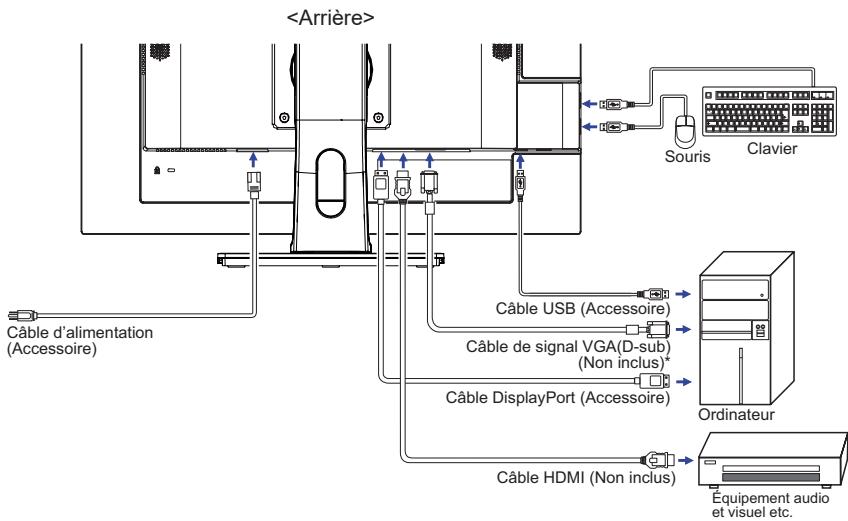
<Arrière>

Souris

Clavier

Câble USB (Accessoire)

Câble d'alimentation (Accessoire)

Câble de signal VGA(D-sub) (Non inclus)*

Câble DisplayPort (Accessoire)

Ordinateur

Câble HDMI (Non inclus)

Équipement audio et visuel etc.